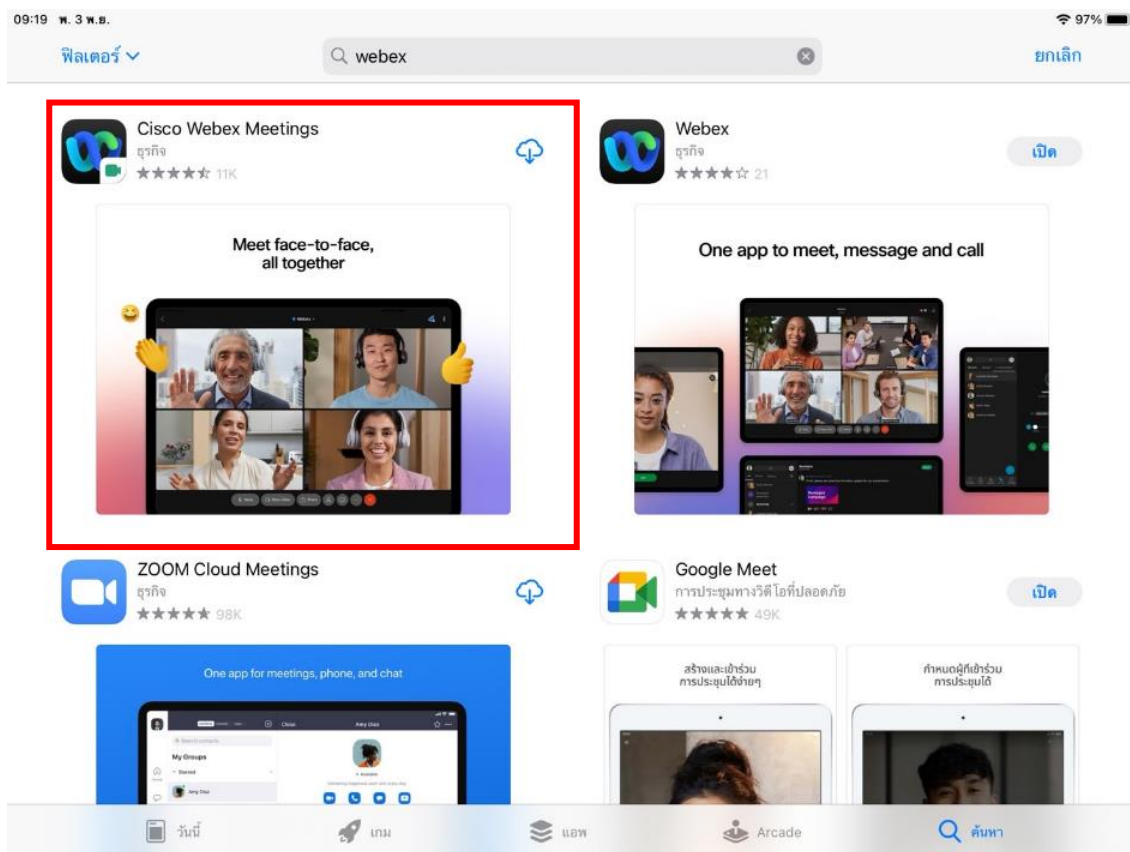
09:19 พ. 3 พ.ย.
97%

ฟิลเตอร์
webex
ยกเลิก

Cisco Webex Meetings
ธุรกิจ
★★★★★ 11K

Meet face-to-face, all together

Webex
ธุรกิจ
★★★★☆ 21
เปิด

One app to meet, message and call

ZOOM Cloud Meetings
ธุรกิจ
★★★★★ 98K

One app for meetings, phone, and chat

My Groups

Google Meet
การประชุมทางวิดีโอที่ปลอดภัย
★★★★★ 49K
เปิด

สร้างและเข้าร่วม การประชุมได้ง่ายๆ

กำหนดผู้ที่เข้าร่วม การประชุมได้

วันนี้
เกม
แอพ
Arcade
ค้นหา